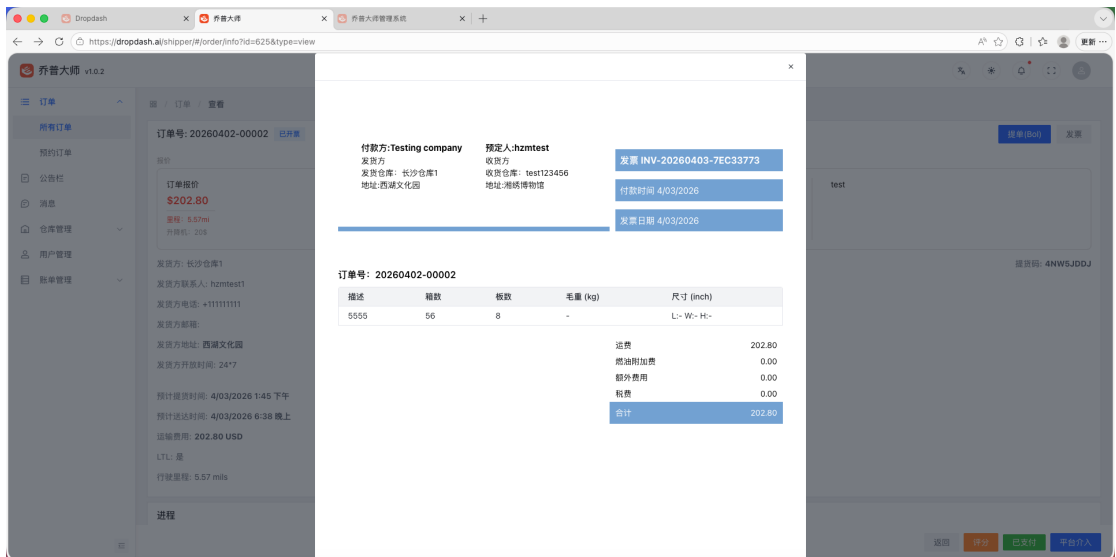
Dropdash × 乔普大师 × 乔普大师管理系统 × +

https://dropdash.ai/shipper/#/order/info?id=625&type=view

更新 ⋯

乔普大师 v1.0.2

订单
所有订单
预约订单
公告栏
消息
仓库管理
用户管理
账单管理

首 / 订单 / 查看

订单号: 20260402-00002 已开票

提单(Bol) 发票

报价

订单报价
$202.80
里程: 5.57mi
乔普码: 209

test

发货方: 长沙仓库1
发货方联系人: hzmtest1
发货方电话: +111111111
发货方邮箱:
发货方地址: 西湖文化园
发货方开放时间: 24*7

提货码: 4NWSJDDJ

预计提货时间: 4/03/2026 1:45 下午
预计送达时间: 4/03/2026 6:38 晚上
运输费用: 202.80 USD
LTL: 是
行驶里程: 5.57 mils

进程

×

付款方:Testing company
发货方
发货仓库: 长沙仓库1
地址:西湖文化园

预定人:hzmtest
收货方
收货仓库: test123456
地址:湘绣博物馆

发票 INV-20260403-7EC33773
付款时间 4/03/2026
发票日期 4/03/2026

订单号: 20260402-00002

| 描述 | 箱数 | 板数 | 毛重 (kg) | 尺寸 (inch) |
|---|---|---|---|---|
| 5555 | 56 | 8 | - | L:- W:- H:- |

| | |
|---|---|
| 运费 | 202.80 |
| 燃油附加费 | 0.00 |
| 额外费用 | 0.00 |
| 税费 | 0.00 |
| 合计 | 202.80 |

返回 评分 已支付 平台介入